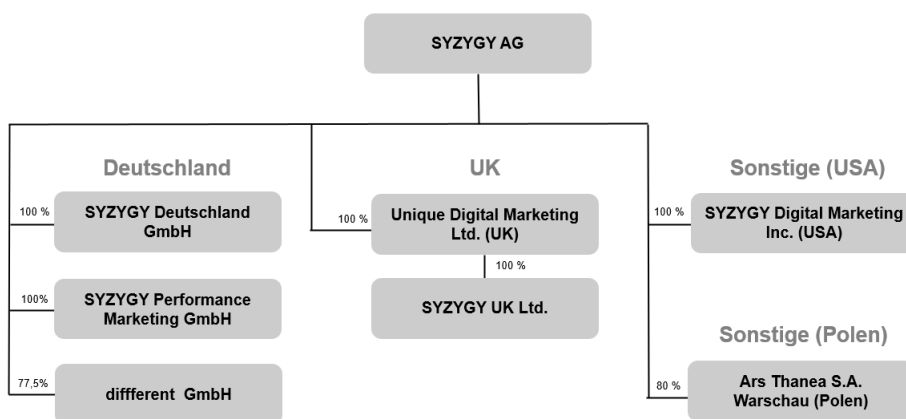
SYZYGY AG

Deutschland

100 %
SYZYGY Deutschland GmbH

100%
SYZYGY Performance Marketing GmbH

77,5%
diffferent GmbH

UK

100 %
Unique Digital Marketing Ltd. (UK)

100 %
SYZYGY UK Ltd.

Sonstige (USA)

100 %
SYZYGY Digital Marketing Inc. (USA)

Sonstige (Polen)

80 %
Ars Thanea S.A. Warschau (Polen)